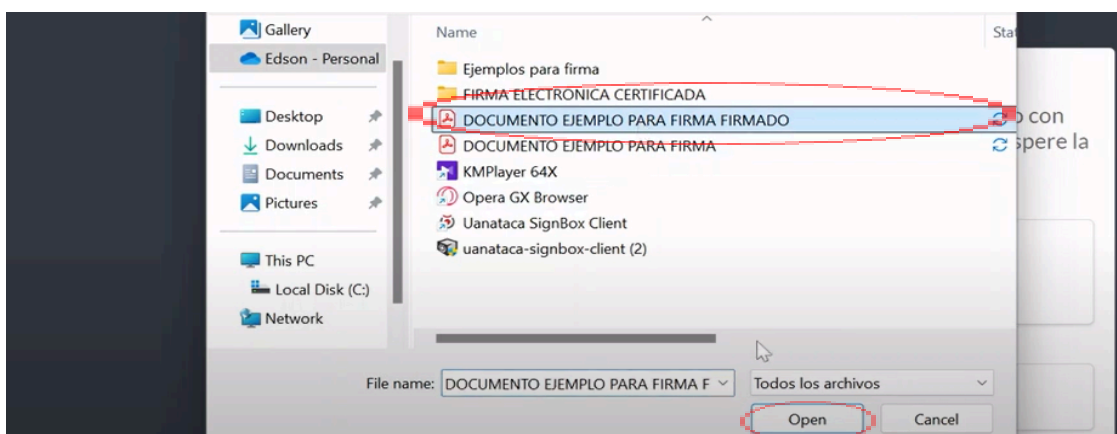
Gallery
Edson - Personal
Desktop
Downloads
Documents
Pictures
This PC
Local Disk (C:)
Network

Name
Stat
Ejemplos para firma
FIRMA ELECTRONICA CERTIFICADA
DOCUMENTO EJEMPLO PARA FIRMA FIRMADO
DOCUMENTO EJEMPLO PARA FIRMA
KMPlayer 64X
Opera GX Browser
Uanataca SignBox Client
uanataca-signbox-client (2)

o con
spere la

File name: DOCUMENTO EJEMPLO PARA FIRMA F
Todos los archivos
Open
Cancel